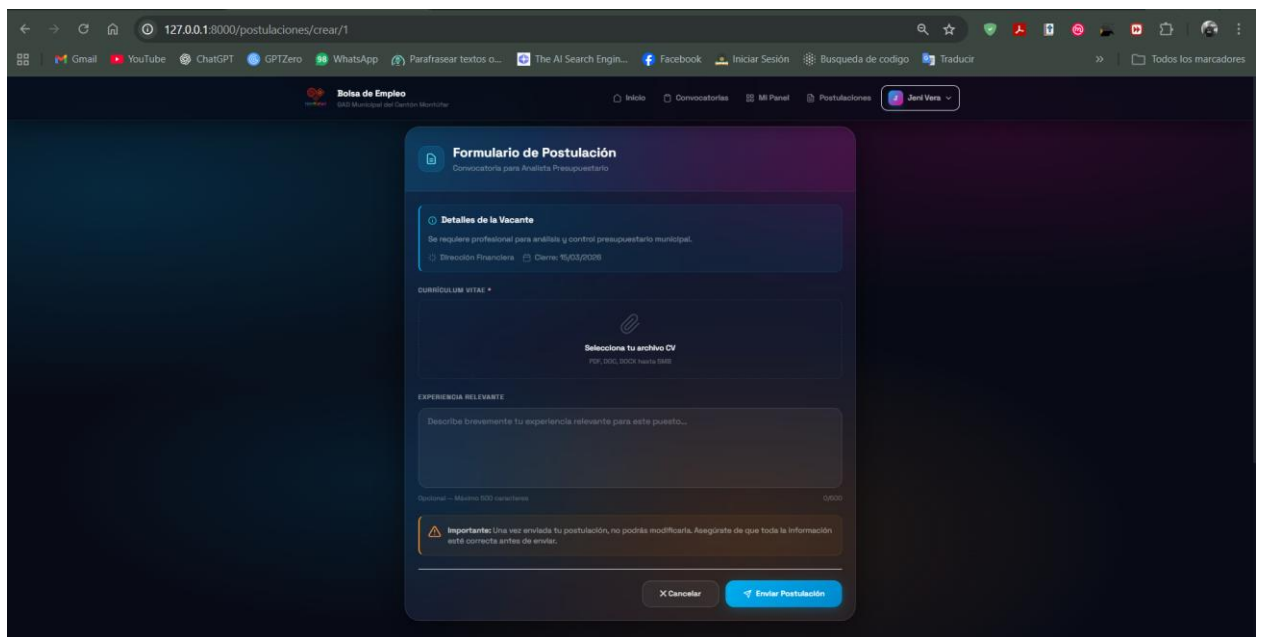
127.0.0.1:8000/postulaciones/crear/1

Gmail YouTube ChatGPT GPTZero WhatsApp Parafrasear textos o... The AI Search Engin... Facebook Iniciar Sesión Busqueda de codigo Traducir » Todos los marcadores

Bolsa de Empleo
GAD Municipal del Cantón Montúfar

Inicio Convocatorias Mi Panel Postulaciones Jeni Vera

Formulario de Postulación
Convocatoria para Analista Presupuestario

Detalles de la Vacante
Se requiere profesional para análisis y control presupuestario municipal.
Dirección Financiera Cierre: 15/03/2026

CURRÍCULUM VITAE *

Selecciona tu archivo CV
PDF, DOC, DOCX hasta 5MB

EXPERIENCIA RELEVANTE

Describe brevemente tu experiencia relevante para este puesto...

Opcional — Máximo 500 caracteres 0/500

Importante: Una vez enviada tu postulación, no podrás modificarla. Asegúrate de que toda la información esté correcta antes de enviar.

Cancelar Enviar Postulación